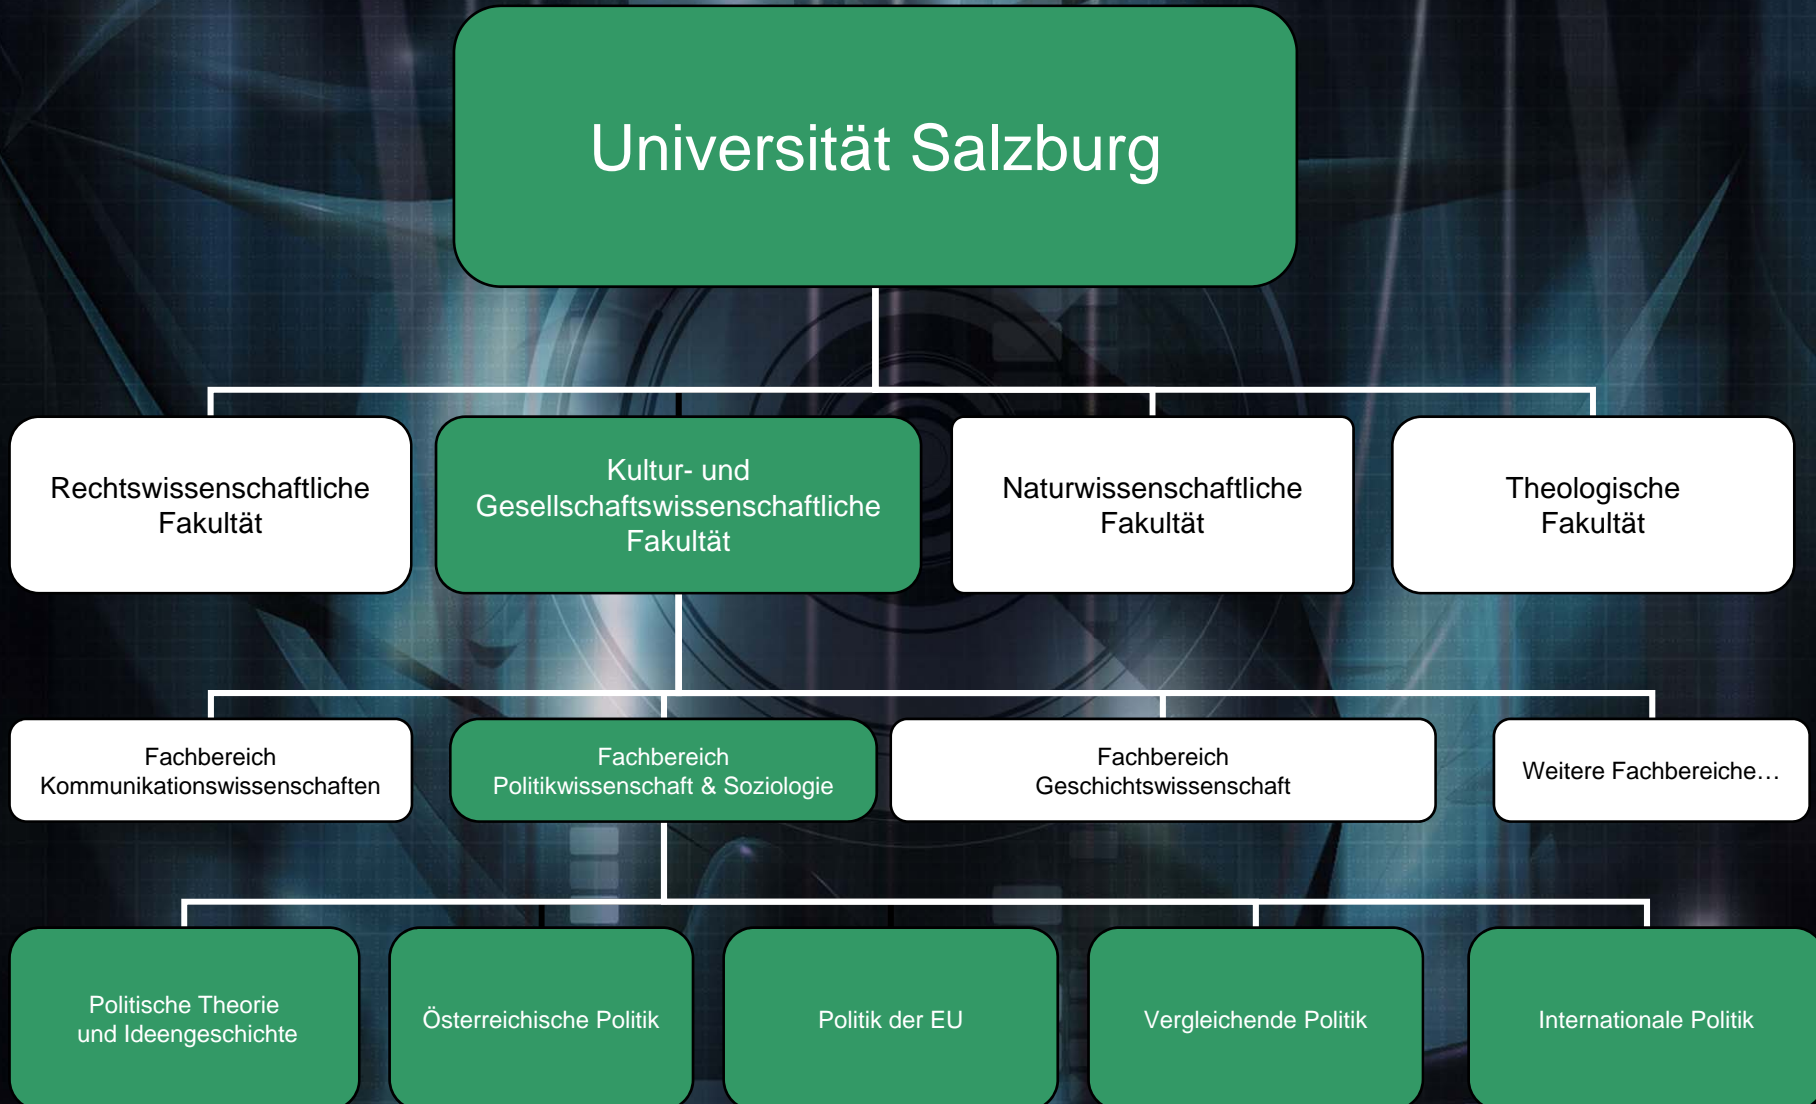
Universität Salzburg

Rechtswissenschaftliche Fakultät

Kultur- und Gesellschaftswissenschaftliche Fakultät

Naturwissenschaftliche Fakultät

Theologische Fakultät

Fachbereich Kommunikationswissenschaften

Fachbereich Politikwissenschaft & Soziologie

Fachbereich Geschichtswissenschaft

Weitere Fachbereiche…

Politische Theorie und Ideengeschichte

Österreichische Politik

Politik der EU

Vergleichende Politik

Internationale Politik